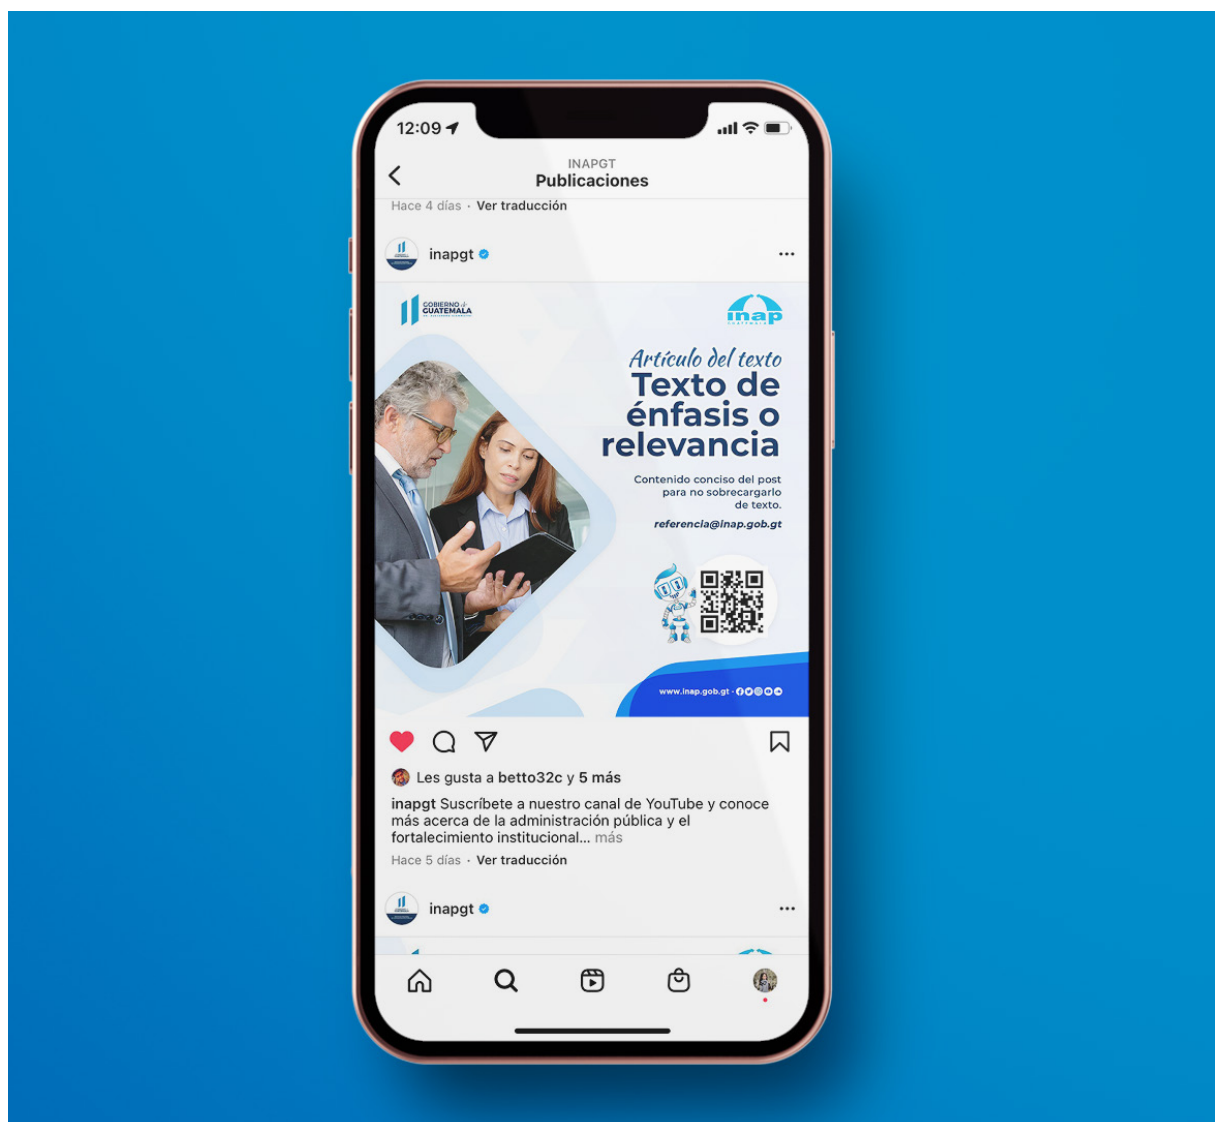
12:09

INAPGT
Publicaciones

Hace 4 días · Ver traducción

inapgt

GOBIERNO de GUATEMALA

inap

Artículo del texto
Texto de énfasis o relevancia

Contenido conciso del post para no sobrecargarlo de texto.

referencia@inap.gob.gt

www.inap.gob.gt

Les gusta a betto32c y 5 más

inapgt Suscríbete a nuestro canal de YouTube y conoce más acerca de la administración pública y el fortalecimiento institucional... más

Hace 5 días · Ver traducción

inapgt